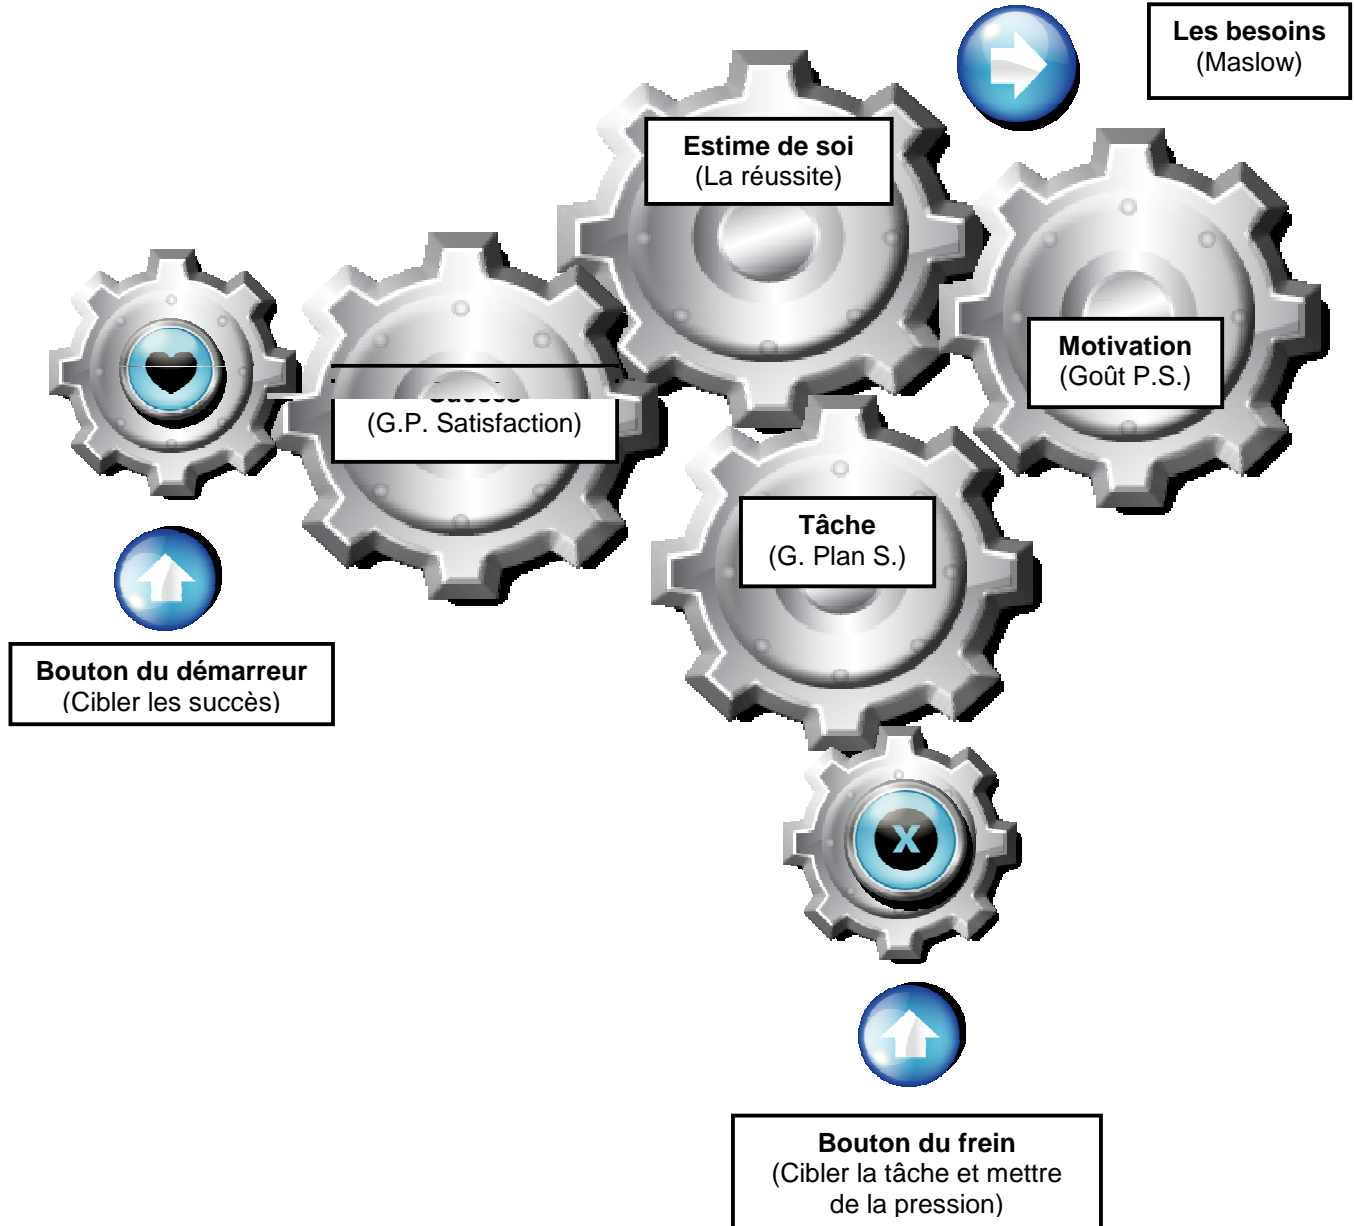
Les besoins
(Maslow)

Estime de soi
(La réussite)

Motivation
(Goût P.S.)

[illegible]
(G.P. Satisfaction)

Tâche
(G. Plan S.)

Bouton du démarreur
(Cibler les succès)

X

Bouton du frein
(Cibler la tâche et mettre de la pression)